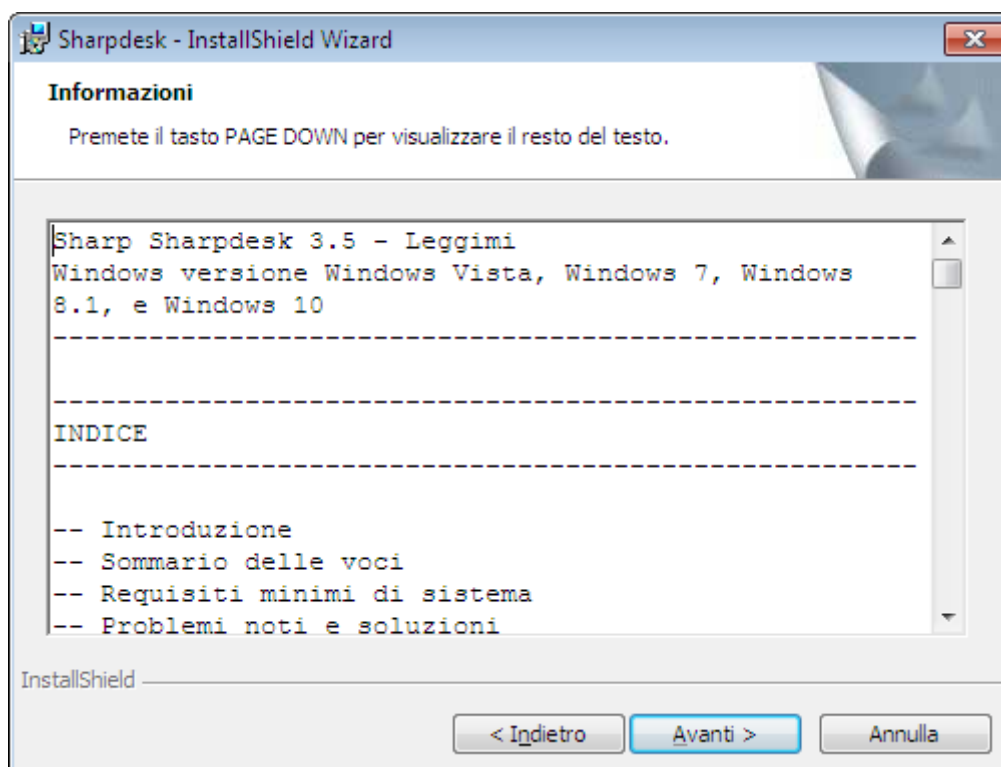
Sharpdesk - InstallShield Wizard

Informazioni

Premete il tasto PAGE DOWN per visualizzare il resto del testo.

Sharp Sharpdesk 3.5 - Leggimi
Windows versione Windows Vista, Windows 7, Windows 8.1, e Windows 10
--------------------------------------------------

--------------------------------------------------
INDICE
--------------------------------------------------

-- Introduzione
-- Sommario delle voci
-- Requisiti minimi di sistema
-- Problemi noti e soluzioni

InstallShield

< Indietro | Avanti > | Annulla